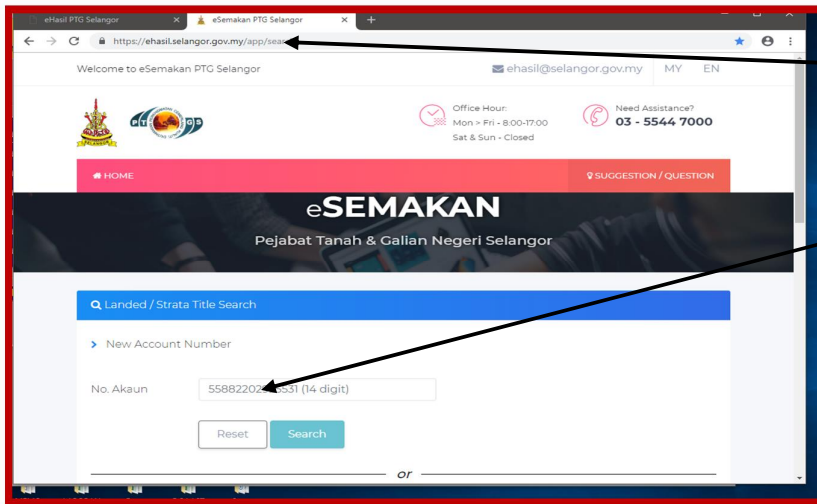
eHasil PTG Selangor
eSemakan PTG Selangor
https://ehasil.selangor.gov.my/app/seas

Welcome to eSemakan PTG Selangor
ehasil@selangor.gov.my MY EN

Office Hour:
Mon > Fri - 8:00-17:00
Sat & Sun - Closed

Need Assistance?
03 - 5544 7000

HOME
SUGGESTION / QUESTION

eSEMAKAN
Pejabat Tanah & Galian Negeri Selangor

Landed / Strata Title Search

New Account Number

No. Akaun
558822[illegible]531 (14 digit)

Reset
Search

or